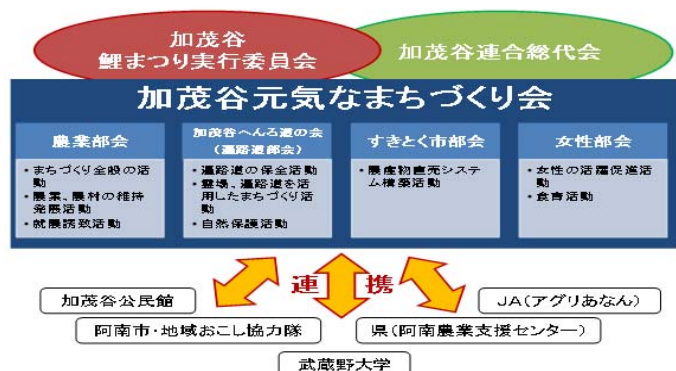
加茂谷
鯉まつり実行委員会

加茂谷連合総代会

加茂谷元気なまちづくり会

農業部会
・まちづくり全般の活動
・農業、農村の維持発展活動
・就農誘致活動

加茂谷へんろ道の会
（遍路道部会）
・遍路道の保全活動
・霊場、遍路道を活用したまちづくり活動
・自然保護活動

すきとく市部会
・農産物直売システム構築活動

女性部会
・女性の活躍促進活動
・食育活動

連　携

加茂谷公民館

阿南市・地域おこし協力隊

JA（アグリあなん）

県（阿南農業支援センター）

武蔵野大学